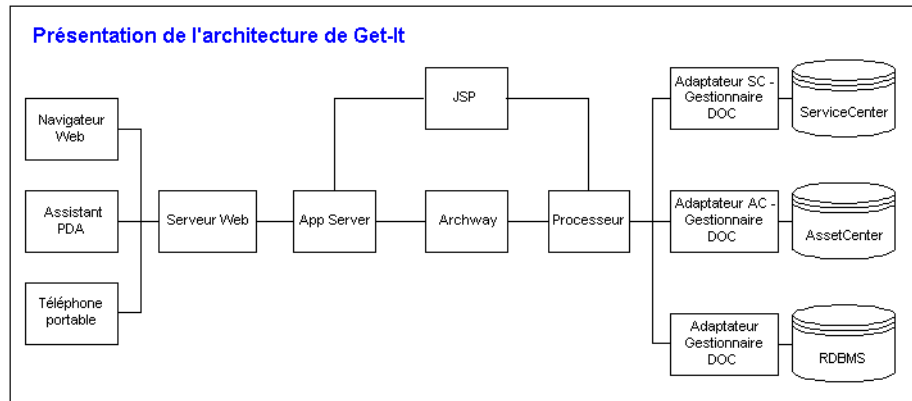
Présentation de l'architecture de Get-It

Navigateur Web

Assistant PDA

Téléphone portable

Serveur Web

App Server

JSP

Archway

Processeur

Adaptateur SC - Gestionnaire DOC

ServiceCenter

Adaptateur AC - Gestionnaire DOC

AssetCenter

Adaptateur Gestionnaire DOC

RDBMS